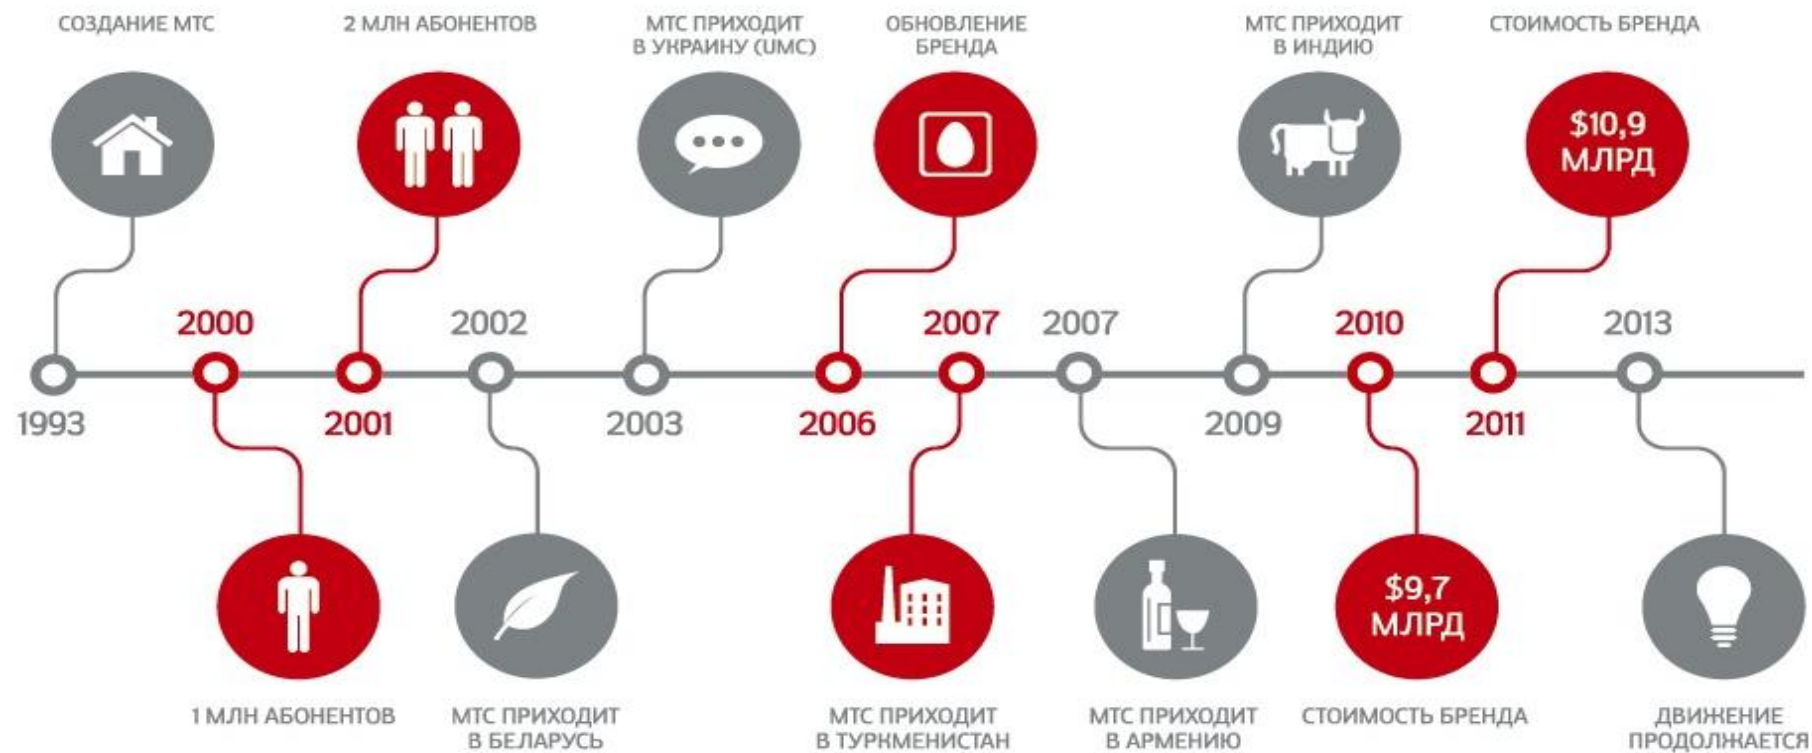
СОЗДАНИЕ МТС

2 МЛН АБОНЕНТОВ

МТС ПРИХОДИТ В УКРАИНУ (UMC)

ОБНОВЛЕНИЕ БРЕНДА

МТС ПРИХОДИТ В ИНДИЮ

СТОИМОСТЬ БРЕНДА

$10,9 МЛРД

2000

2002

2007

2007

2010

2013

1993

2001

2003

2006

2009

2011

$9,7 МЛРД

1 МЛН АБОНЕНТОВ

МТС ПРИХОДИТ В БЕЛАРУСЬ

МТС ПРИХОДИТ В ТУРКМЕНИСТАН

МТС ПРИХОДИТ В АРМЕНИЮ

СТОИМОСТЬ БРЕНДА

ДВИЖЕНИЕ ПРОДОЛЖАЕТСЯ